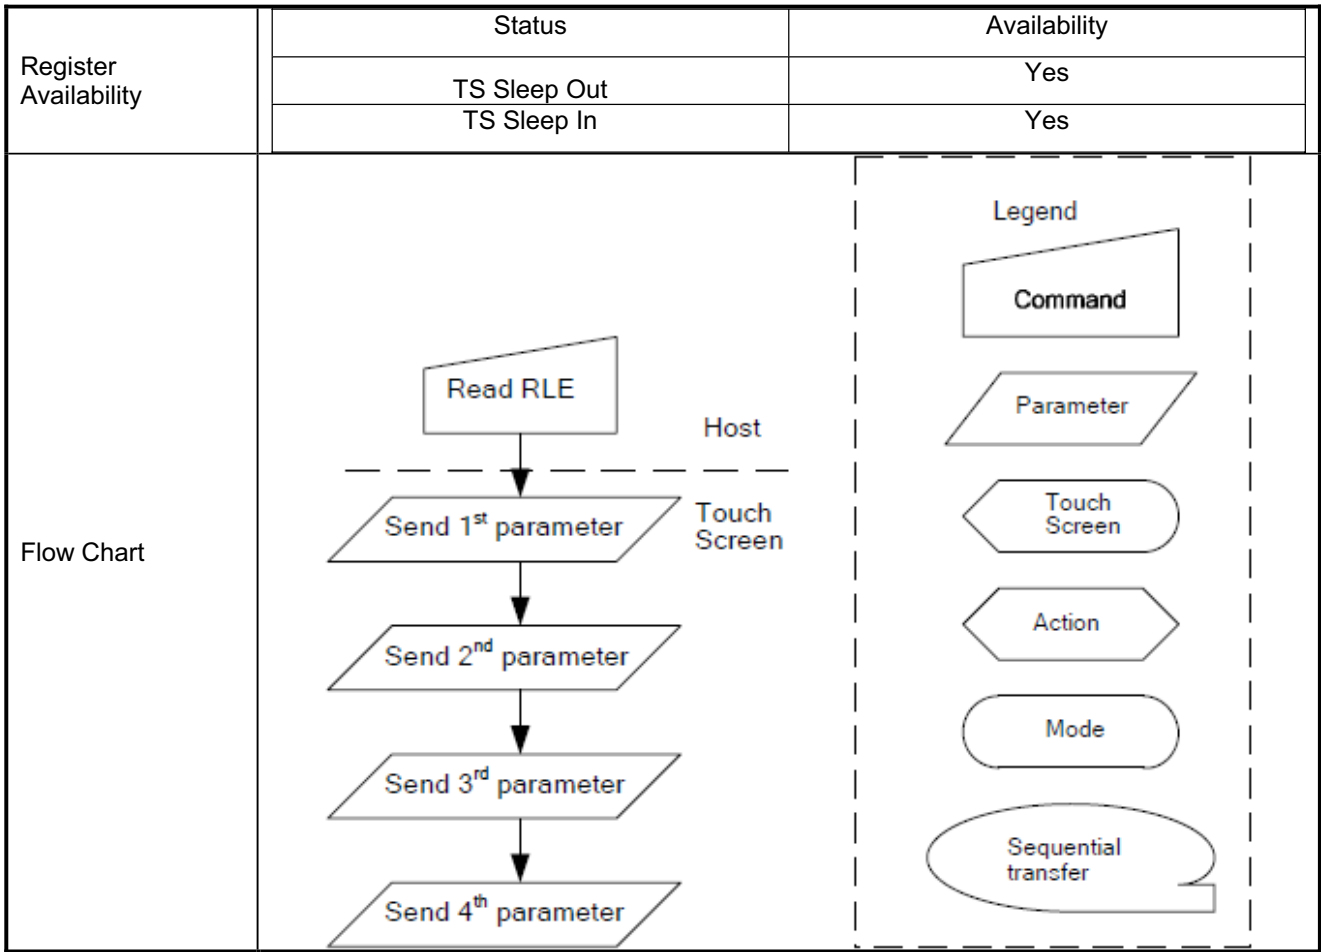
| | Status | Availability |
|---|---|---|
| Register Availability | TS Sleep Out | Yes |
| | TS Sleep In | Yes |
| Flow Chart | | |

Read RLE

Host

Send 1$^{st}$ parameter

Touch Screen

Send 2$^{nd}$ parameter

Send 3$^{rd}$ parameter

Send 4$^{th}$ parameter

Legend

Command

Parameter

Touch Screen

Action

Mode

Sequential transfer